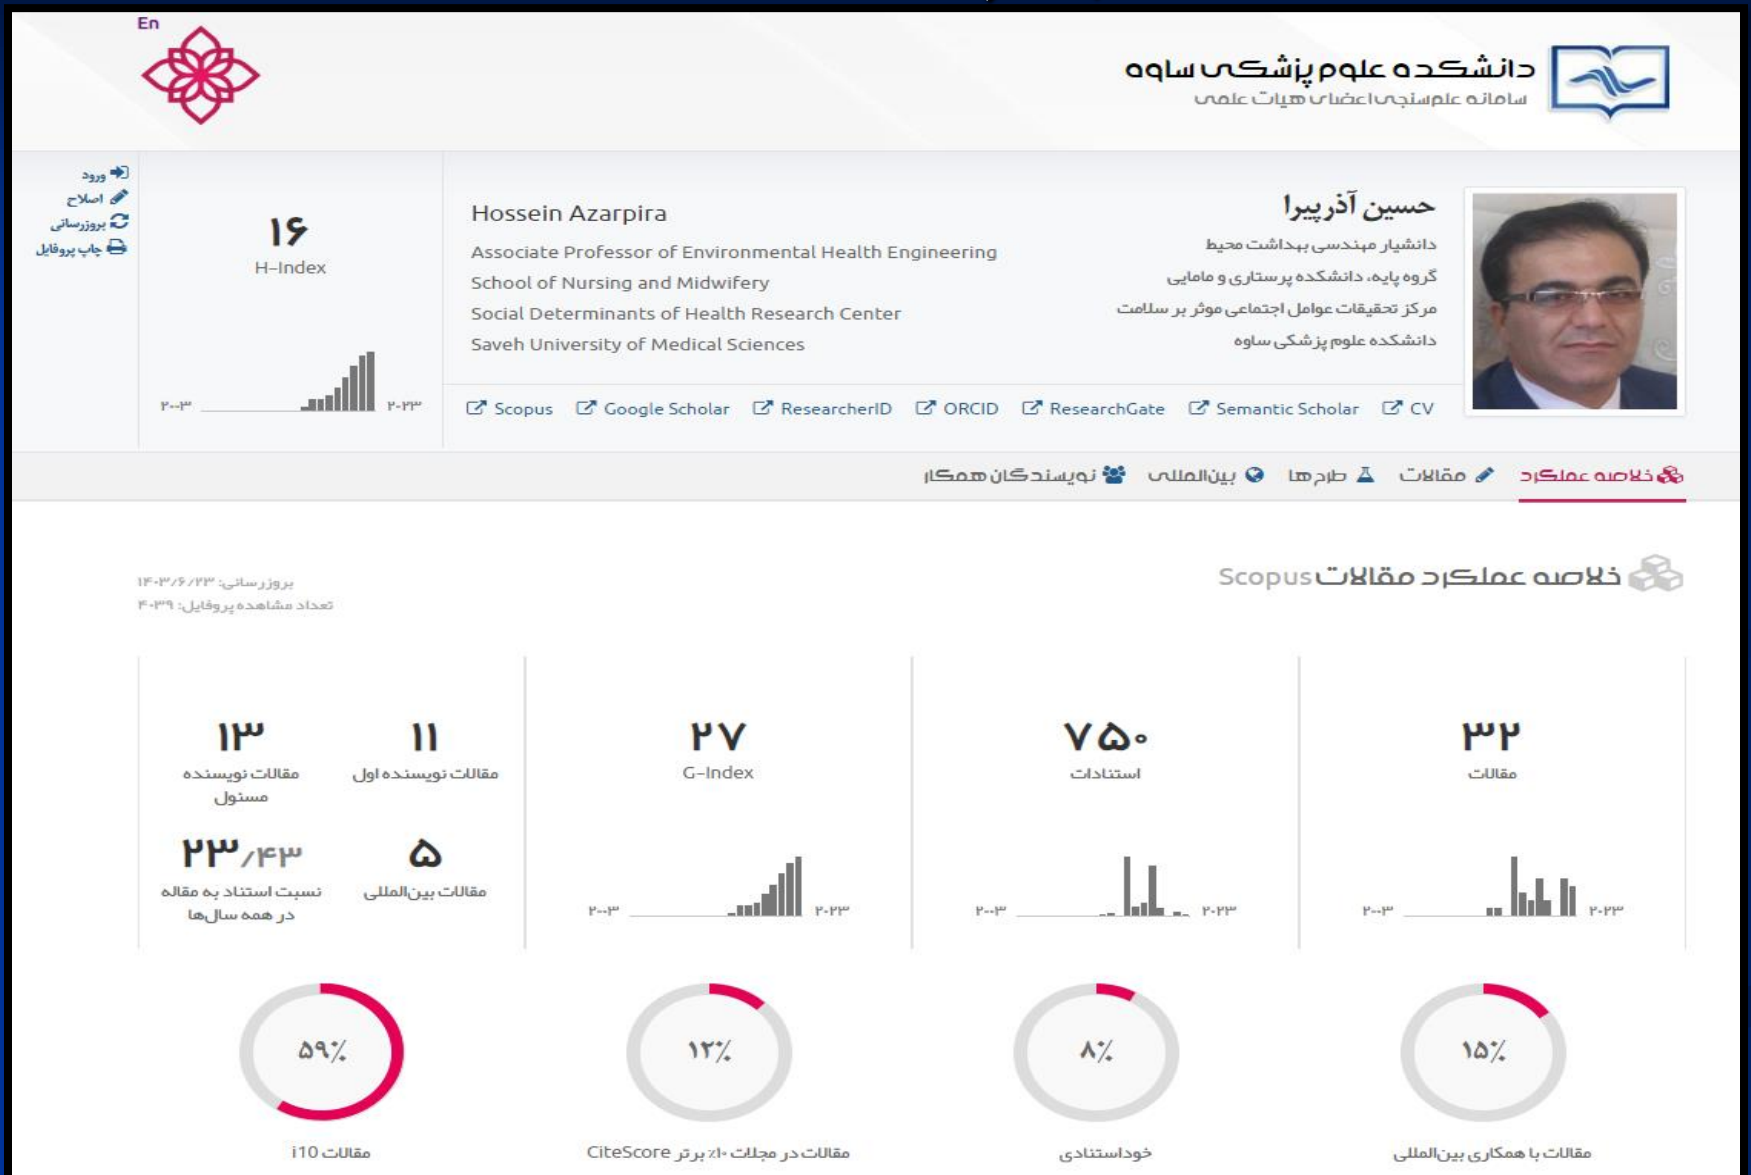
En

دانشکده علوم پزشکی ساوه
سامانه علم‌سنجی اعضای هیات علمی

ورود
اصلاح
بروزرسانی
چاپ پروفایل

۱۶
H-Index

۲۰۰۳ ۲۰۲۳

Hossein Azarpira
Associate Professor of Environmental Health Engineering
School of Nursing and Midwifery
Social Determinants of Health Research Center
Saveh University of Medical Sciences

حسین آذرپیرا
دانشیار مهندسی بهداشت محیط
گروه پایه، دانشکده پرستاری و مامایی
مرکز تحقیقات عوامل اجتماعی موثر بر سلامت
دانشکده علوم پزشکی ساوه

Scopus Google Scholar ResearcherID ORCID ResearchGate Semantic Scholar CV

خلاصه عملکرد مقالات طرح‌ها بین‌المللی نویسندگان همکار

خلاصه عملکرد مقالات Scopus

بروزرسانی: ۱۴۰۳/۶/۲۳
تعداد مشاهده پروفایل: ۳۰۳۹

۱۳
مقالات نویسنده مسئول

۱۱
مقالات نویسنده اول

۲۳/۴۳
نسبت استناد به مقاله در همه سال‌ها

۵
مقالات بین‌المللی

۲۷
G-Index
۲۰۰۳ ۲۰۲۳

۷۵۰
استنادات
۲۰۰۳ ۲۰۲۳

۳۲
مقالات
۲۰۰۳ ۲۰۲۳

۵۹٪
مقالات i10

۱۲٪
مقالات در مجلات ۱۰٪ برتر CiteScore

۸٪
خوداستنادی

۱۵٪
مقالات با همکاری بین‌المللی